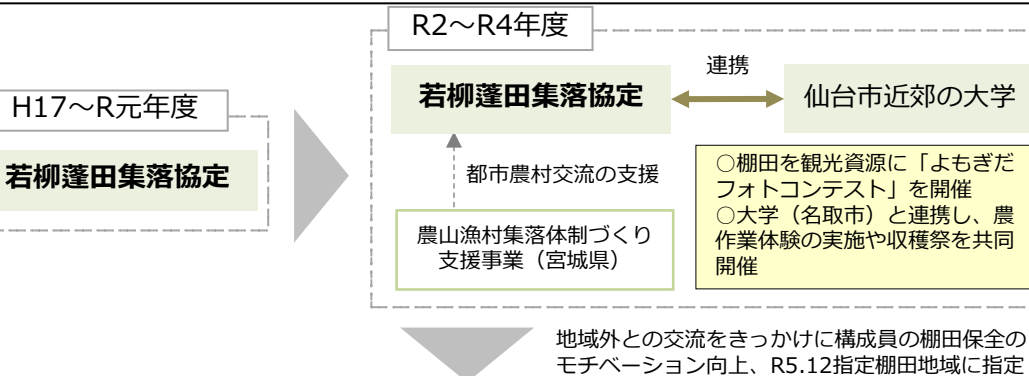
H17～R元年度

若柳蓬田集落協定

R2～R4年度

若柳蓬田集落協定

連携

仙台市近郊の大学

都市農村交流の支援

農山漁村集落体制づくり支援事業（宮城県）

○棚田を観光資源に「よもぎだフォトコンテスト」を開催
○大学（名取市）と連携し、農作業体験の実施や収穫祭を共同開催

地域外との交流をきっかけに構成員の棚田保全のモチベーション向上、R5.12指定棚田地域に指定